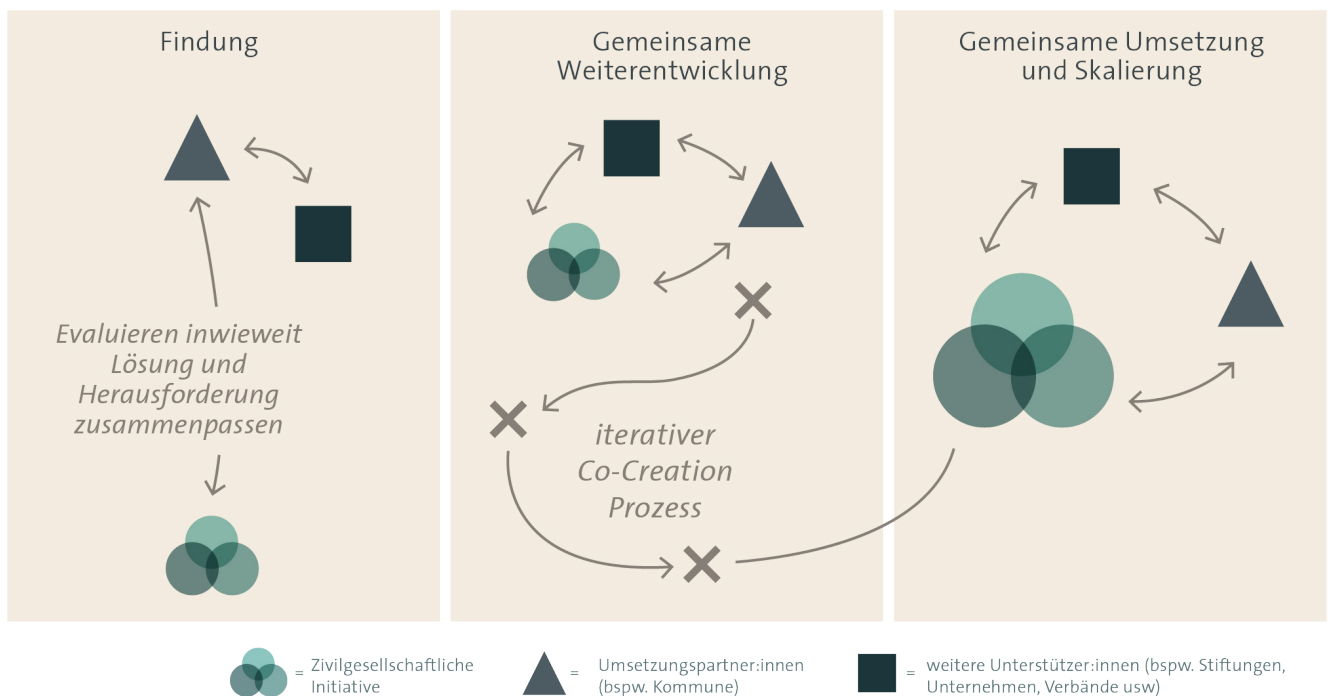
Findung

Evaluieren inwieweit Lösung und Herausforderung zusammenpassen

Gemeinsame Weiterentwicklung

iterativer Co-Creation Prozess

Gemeinsame Umsetzung und Skalierung

= Zivilgesellschaftliche Initiative

= Umsetzungspartner:innen (bspw. Kommune)

= weitere Unterstützer:innen (bspw. Stiftungen, Unternehmen, Verbände usw)